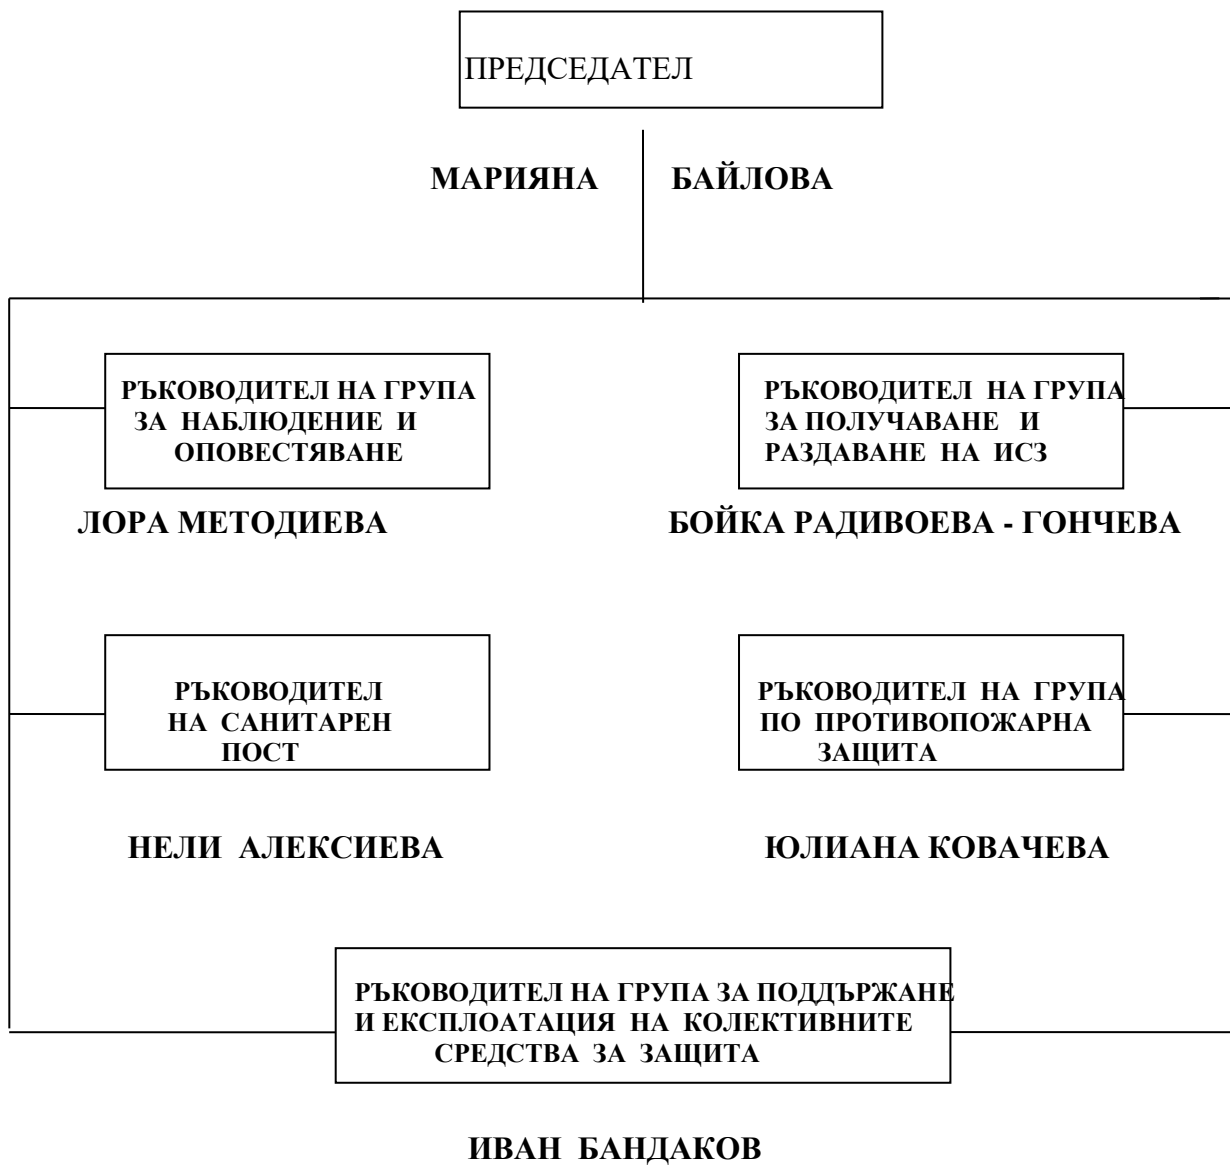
ПРЕДСЕДАТЕЛ

МАРИЯНА БАЙЛОВА

РЪКОВОДИТЕЛ НА ГРУПА ЗА НАБЛЮДЕНИЕ И ОПОВЕСТЯВАНЕ

ЛОРА МЕТОДИЕВА

РЪКОВОДИТЕЛ НА ГРУПА ЗА ПОЛУЧАВАНЕ И РАЗДАВАНЕ НА ИСЗ

БОЙКА РАДИВОЕВА - ГОНЧЕВА

РЪКОВОДИТЕЛ НА САНИТАРЕН ПОСТ

НЕЛИ АЛЕКСИЕВА

РЪКОВОДИТЕЛ НА ГРУПА ПО ПРОТИВОПОЖАРНА ЗАЩИТА

ЮЛИАНА КОВАЧЕВА

РЪКОВОДИТЕЛ НА ГРУПА ЗА ПОДДЪРЖАНЕ И ЕКСПЛОАТАЦИЯ НА КОЛЕКТИВНИТЕ СРЕДСТВА ЗА ЗАЩИТА

ИВАН БАНДАКОВ